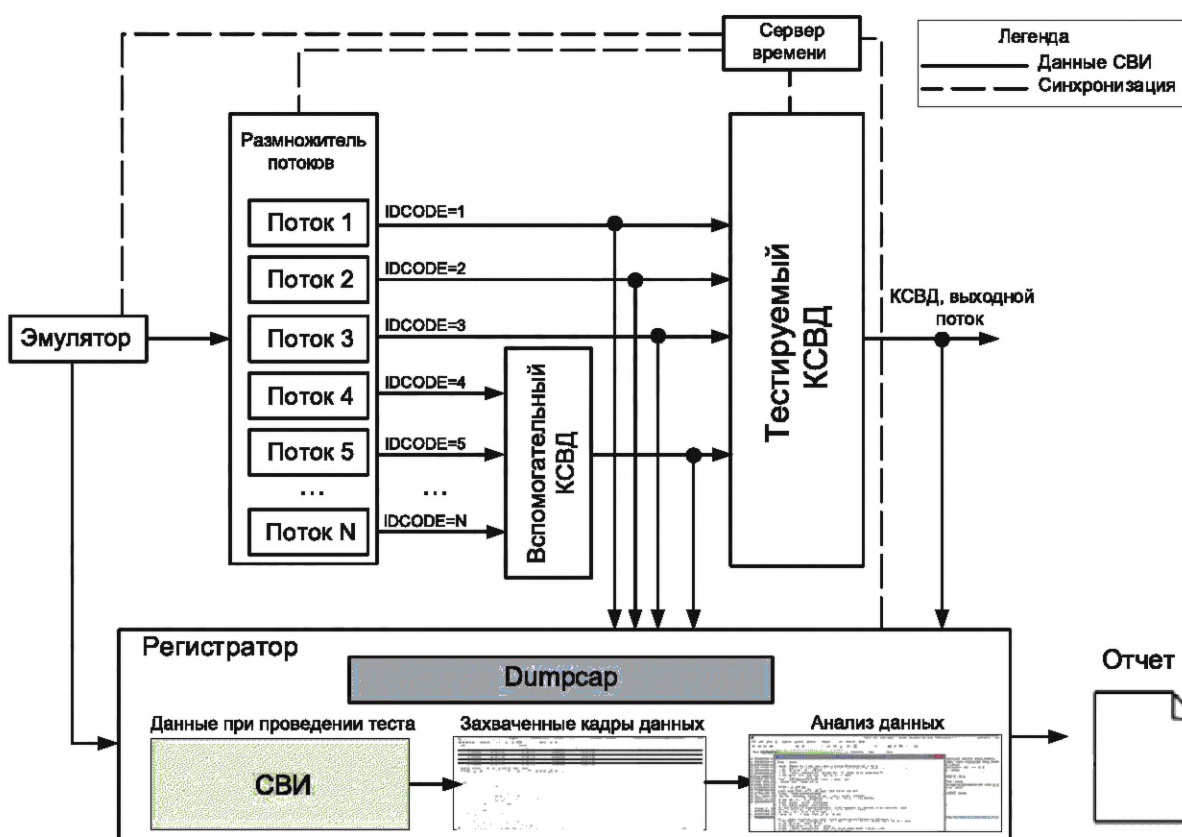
Сервер времени

Легенда
Данные СВИ
Синхронизация

Размножитель потоков

Поток 1
Поток 2
Поток 3
Поток 4
Поток 5
...
Поток N

IDCODE=1
IDCODE=2
IDCODE=3
IDCODE=4
IDCODE=5
...
IDCODE=N

Эмулятор

Вспомогательный КСВД

Тестируемый КСВД

КСВД, выходной поток

Регистратор

Dumpcap

Данные при проведении теста

СВИ

Захваченные кадры данных

Анализ данных

Отчет